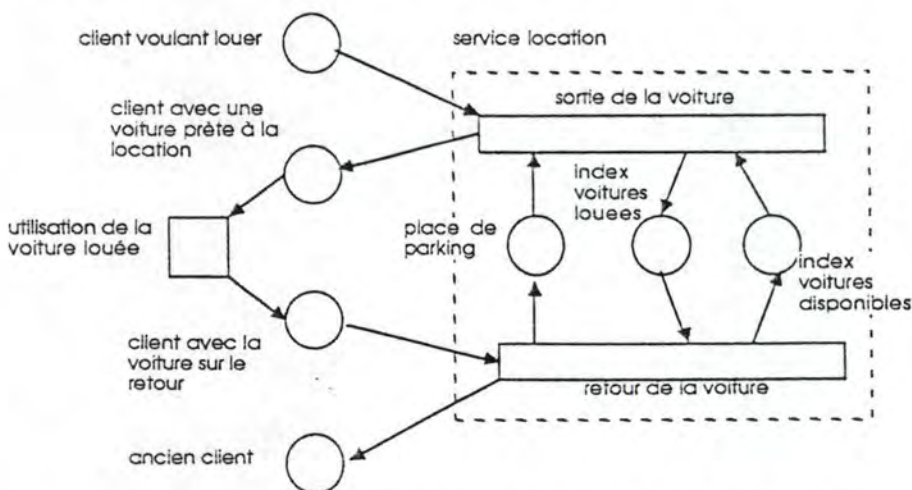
client voulant louer

service location

sortie de la voiture

client avec une voiture prête à la location

index voitures louees

utilisation de la voiture louée

place de parking

index voitures disponibles

client avec la voiture sur le retour

retour de la voiture

ancien client